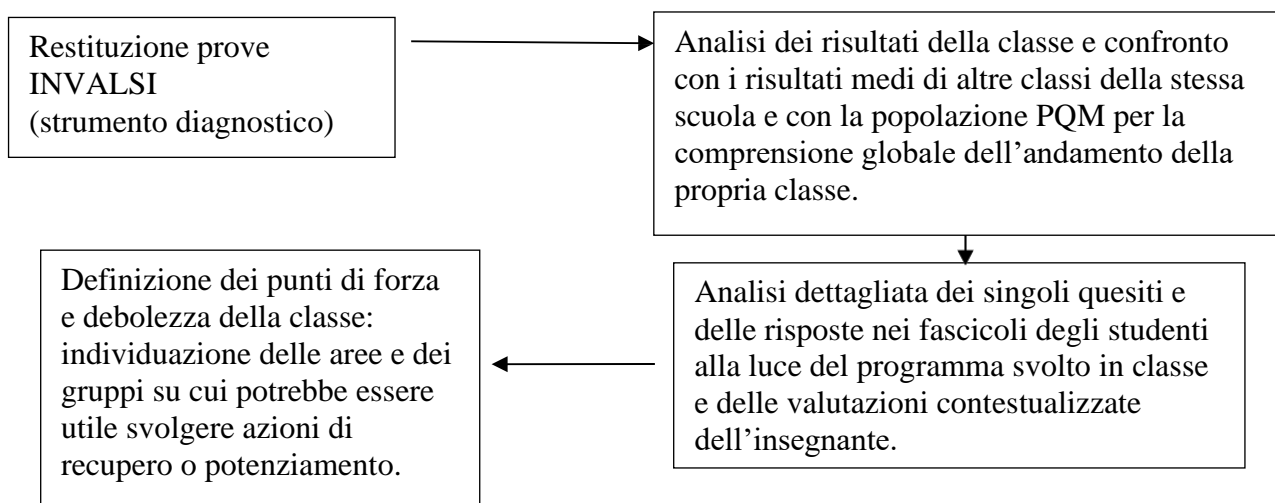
Restituzione prove INVALSI
(strumento diagnostico)

Analisi dei risultati della classe e confronto con i risultati medi di altre classi della stessa scuola e con la popolazione PQM per la comprensione globale dell'andamento della propria classe.

Analisi dettagliata dei singoli quesiti e delle risposte nei fascicoli degli studenti alla luce del programma svolto in classe e delle valutazioni contestualizzate dell'insegnante.

Definizione dei punti di forza e debolezza della classe: individuazione delle aree e dei gruppi su cui potrebbe essere utile svolgere azioni di recupero o potenziamento.